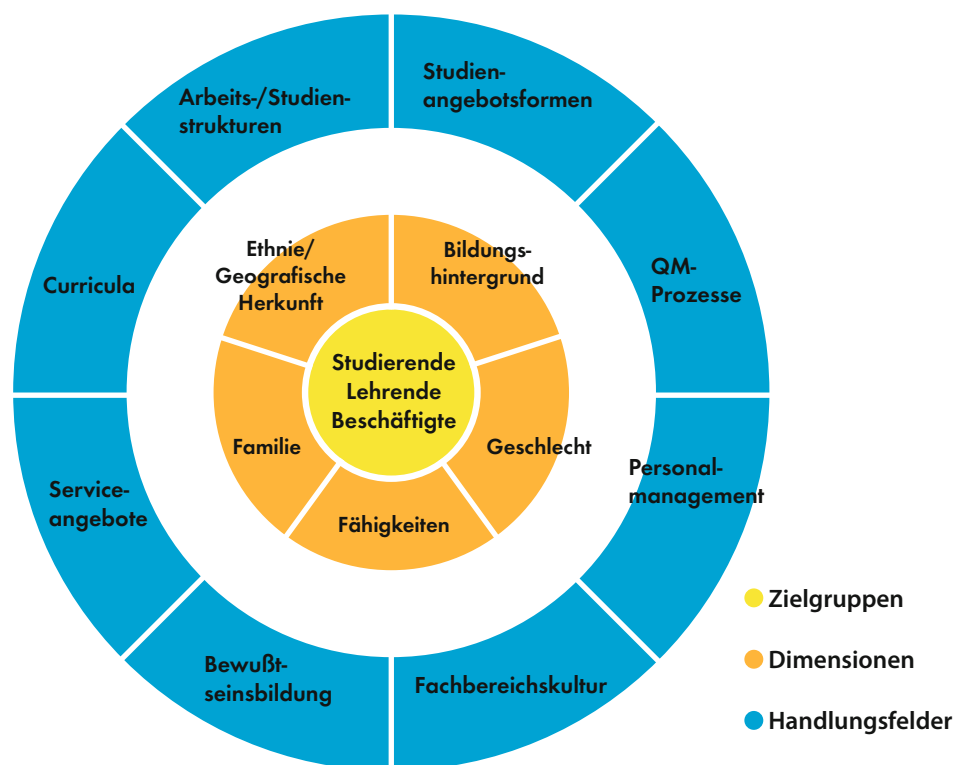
Arbeits-/Studienstrukturen

Studienangebotsformen

Curricula

QM-Prozesse

Ethnie/ Geografische Herkunft

Bildungshintergrund

Studierende
Lehrende
Beschäftigte

Familie

Geschlecht

Fähigkeiten

Servicenangebote

Personalmanagement

Bewußtseinsbildung

Fachbereichskultur

Zielgruppen

Dimensionen

Handlungsfelder